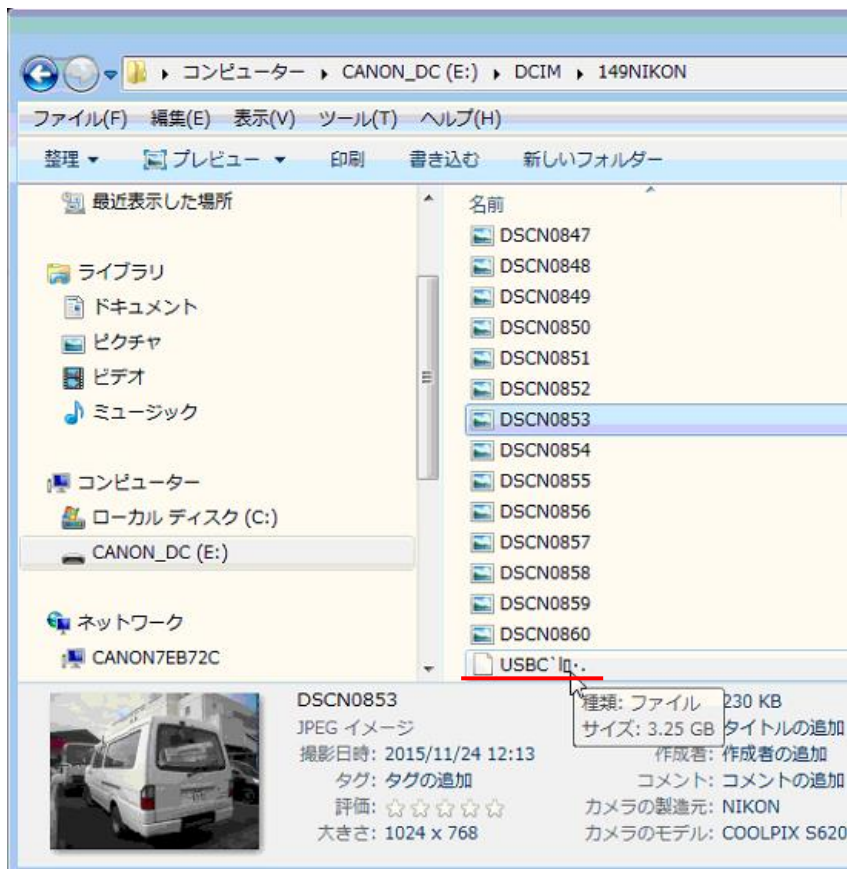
▸ コンピューター ▸ CANON_DC (E:) ▸ DCIM ▸ 149NIKON

ファイル(F) 編集(E) 表示(V) ツール(T) ヘルプ(H)

整理 ▾ プレビュー ▾ 印刷 書き込む 新しいフォルダー

最近表示した場所

ライブラリ
ドキュメント
ピクチャ
ビデオ
ミュージック

コンピューター
ローカル ディスク (C:)
CANON_DC (E:)

ネットワーク
CANON7EB72C

名前
DSCN0847
DSCN0848
DSCN0849
DSCN0850
DSCN0851
DSCN0852
DSCN0853
DSCN0854
DSCN0855
DSCN0856
DSCN0857
DSCN0858
DSCN0859
DSCN0860
USBC`lй·.

種類: ファイル
サイズ: 3.25 GB

DSCN0853
JPEG イメージ
撮影日時: 2015/11/24 12:13
タグ: タグの追加
評価: ☆☆☆☆☆
大きさ: 1024 x 768
230 KB
タイトルの追加
作成者: 作成者の追加
コメント: コメントの追加
カメラの製造元: NIKON
カメラのモデル: COOLPIX S620